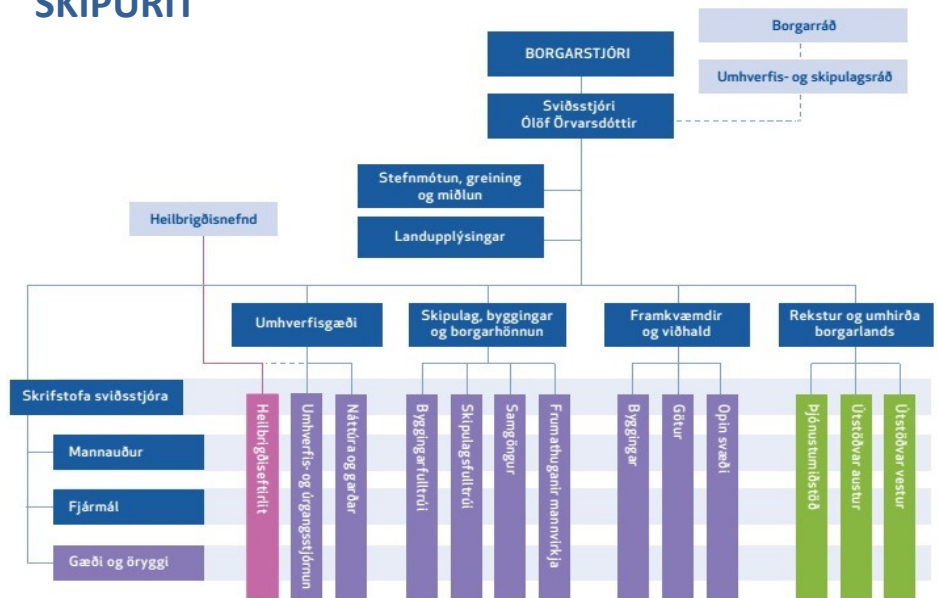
SKIPURIT

Borgarráð

Umhverfis- og skipulagsráð

BORGARSTJÓRI

Sviðsstjóri Ólöf Örvarsdóttir

Stefnmótun, greining og miðlun

Landupplýsingar

Heilbrigðisnefnd

Umhverfisgæði

Skipulag, byggingar og borgarhönnun

Framkvæmdir og viðhald

Rekstur og umhirða borgarlands

Skrifstofa sviðsstjóra

Mannauður

Fjármál

Gæði og öryggi

Heilbrigðiseftirlit

Umhverfis- og úrgangsstjórnun

Náttúra og garðar

Byggingarfulltrúi

Skipulagsfulltrúi

Samgöngur

Frumathuganir mannvirkja

Byggingar

Götur

Opin svæði

Þjónustumiðstöð

Útstöðvar austur

Útstöðvar vestur